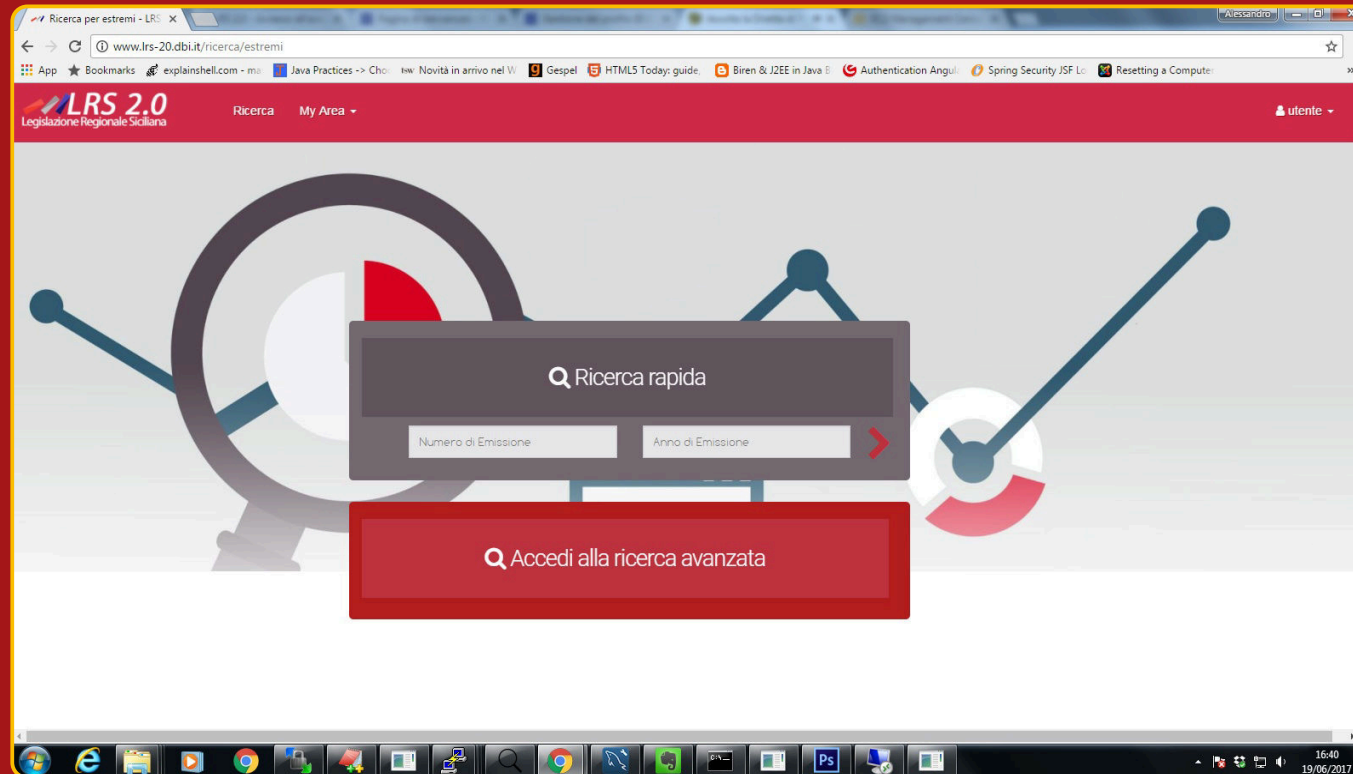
Ricerca per estremi - LRS ×

Alessandro

www.lrs-20.dbi.it/ricerca/estremi

App Bookmarks explainshell.com - ma Java Practices -> Cho Novità in arrivo nel W Gespel HTML5 Today: guide, Biren & J2EE in Java B Authentication Angul Spring Security JSF Lo Resetting a Compute

LRS 2.0
Legislazione Regionale Siciliana

Ricerca My Area

utente

Ricerca rapida

Numero di Emissione

Anno di Emissione

Accedi alla ricerca avanzata

16:40
19/06/2017